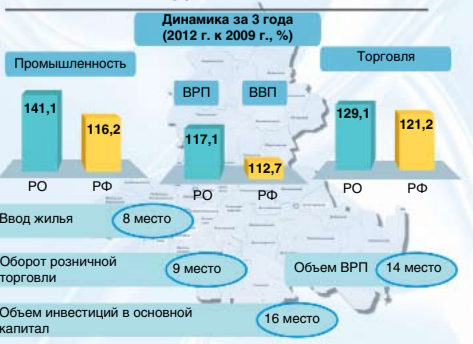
Динамика за 3 года (2012 г. к 2009 г., %)

Промышленность

141,1
116,2
РО
РФ

ВРП
ВВП

117,1
112,7
РО
РФ

Торговля

129,1
121,2
РО
РФ

Ввод жилья 8 место

Оборот розничной торговли 9 место

Объем ВРП 14 место

Объем инвестиций в основной капитал 16 место